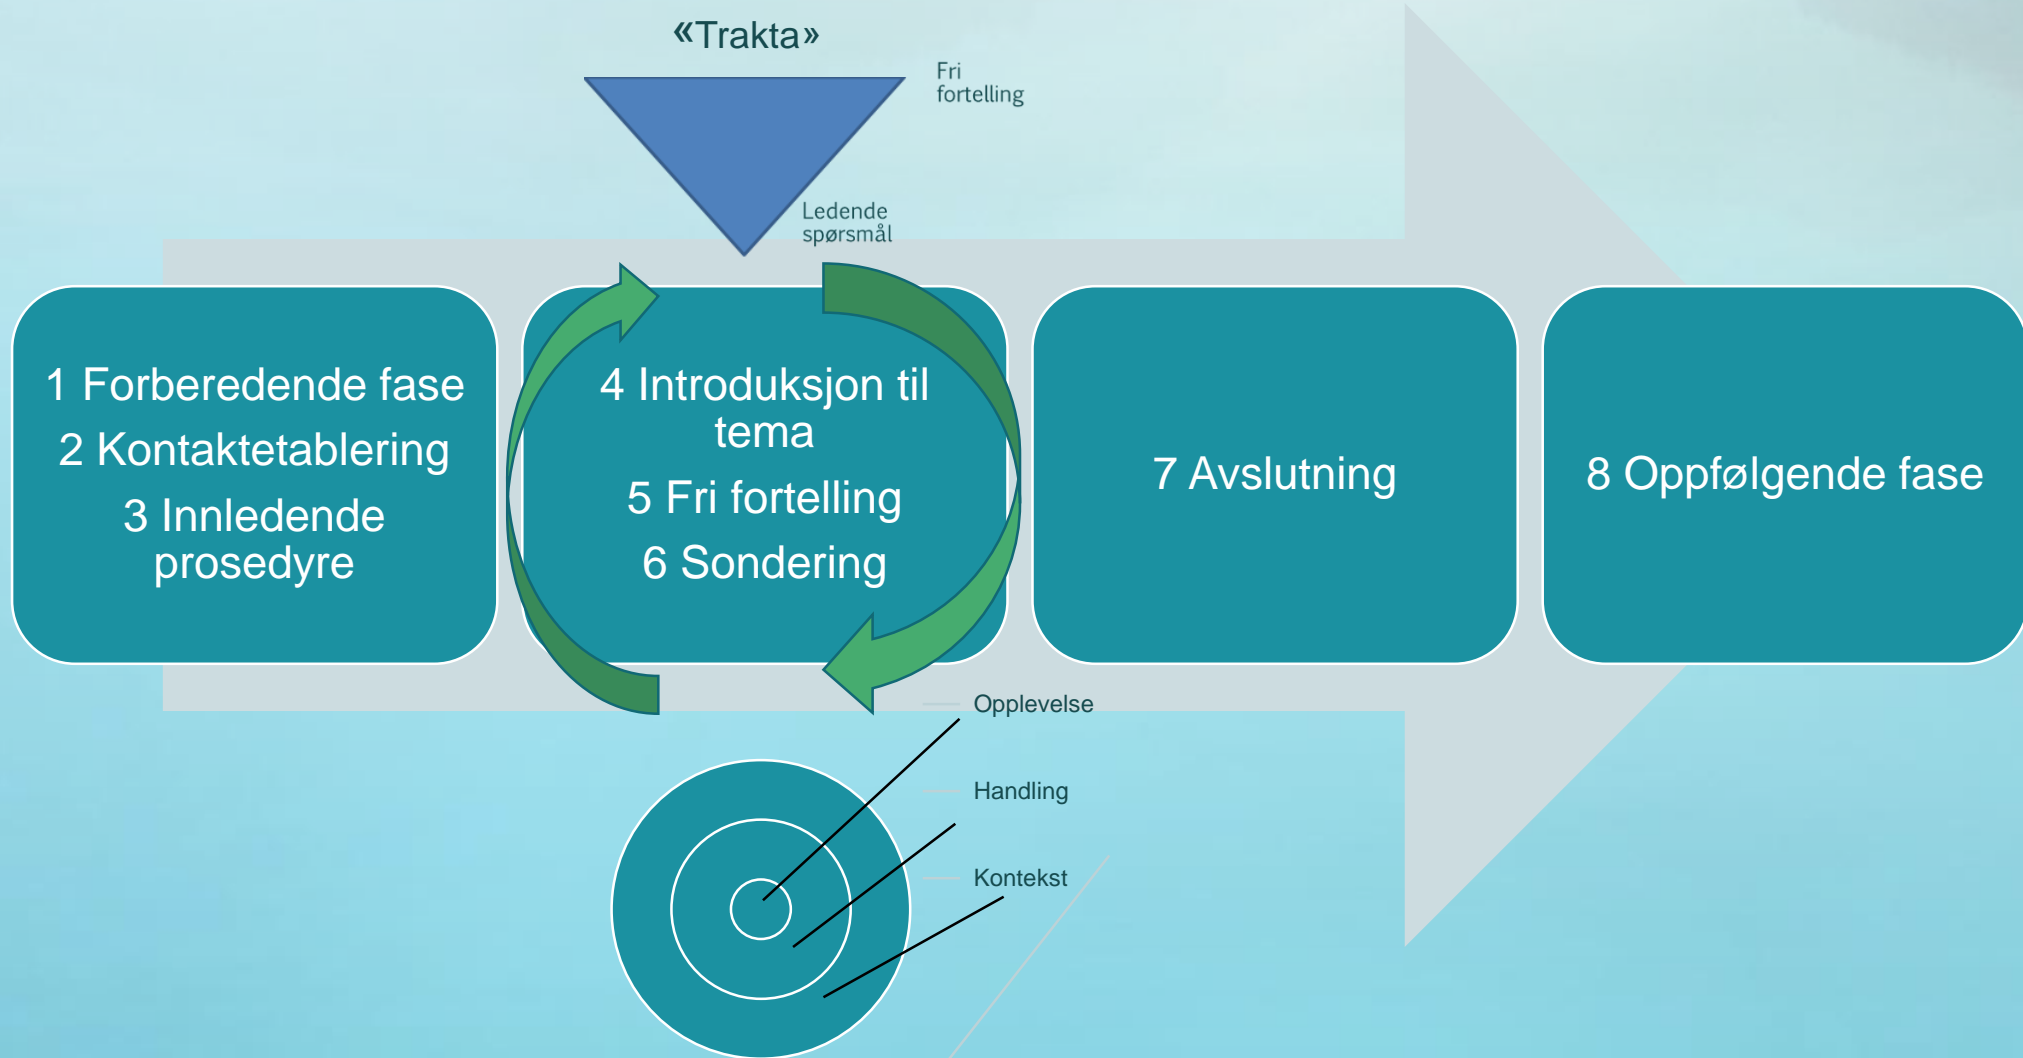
«Trakta»

Fri fortelling

Ledende spørsmål

1 Forberedende fase

2 Kontaktetablering

3 Innledende prosedyre

4 Introduksjon til tema

5 Fri fortelling

6 Sondering

7 Avslutning

8 Oppfølgende fase

Opplevelse

Handling

Kontekst